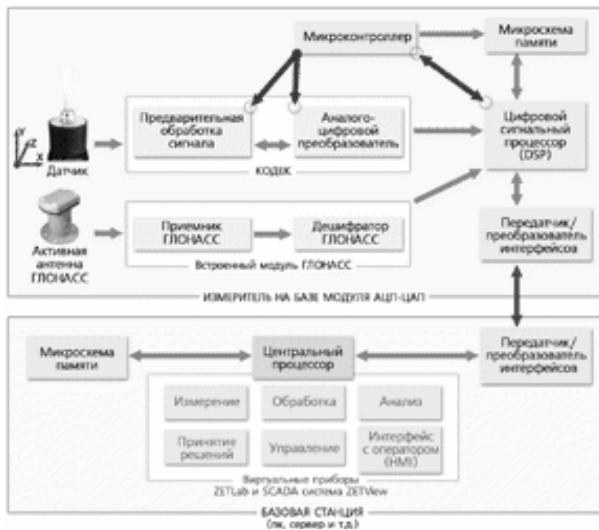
Микроконтроллер

Микросхема памяти

y
z
x

Датчик

Предварительная обработка сигнала

Аналого-цифровой преобразователь

КОДЕК

Цифровой сигнальный процессор (DSP)

Активная антенна ГЛОНАСС

Приемник ГЛОНАСС

Дешифратор ГЛОНАСС

Встроенный модуль ГЛОНАСС

Передатчик/ преобразователь интерфейсов

ИЗМЕРИТЕЛЬ НА БАЗЕ МОДУЛЯ АЦП-ЦАП

Микросхема памяти

Центральный процессор

Передатчик/ преобразователь интерфейсов

Измерение

Обработка

Анализ

Принятие решений

Управление

Интерфейс с оператором (HMI)

Виртуальные приборы ZETLab и SCADA система ZETView

БАЗОВАЯ СТАНЦИЯ (пк, сервер и т.д.)